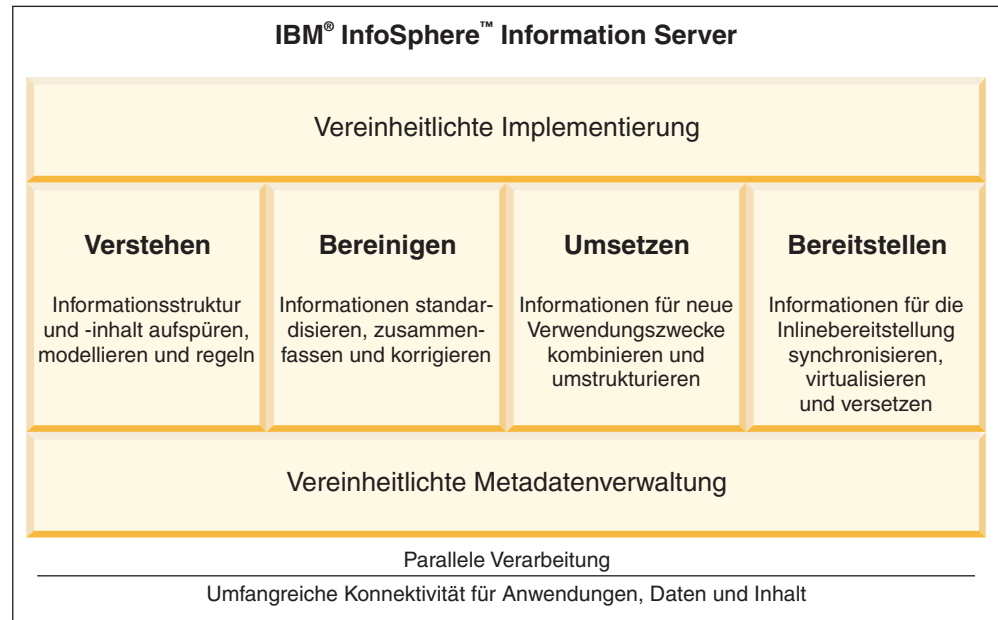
IBM® InfoSphere™ Information Server

Vereinheitlichte Implementierung

Verstehen

Informationsstruktur und -inhalt aufspüren, modellieren und regeln

Bereinigen

Informationen standardisieren, zusammenfassen und korrigieren

Umsetzen

Informationen für neue Verwendungszwecke kombinieren und umstrukturieren

Bereitstellen

Informationen für die Inlinebereitstellung synchronisieren, virtualisieren und versetzen

Vereinheitlichte Metadatenverwaltung

Parallele Verarbeitung

Umfangreiche Konnektivität für Anwendungen, Daten und Inhalt